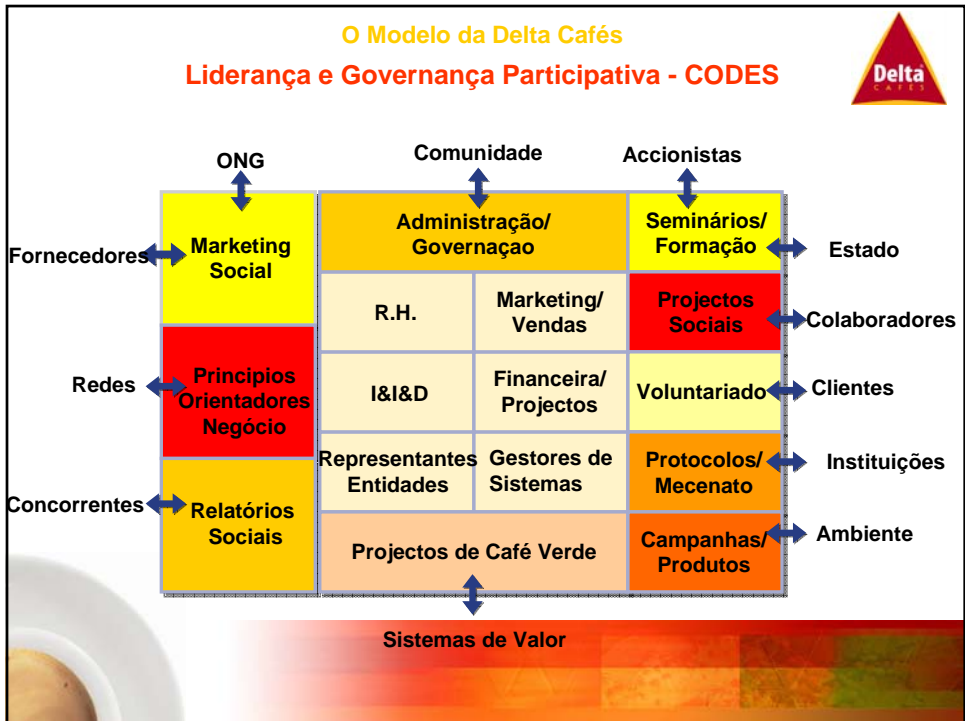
O Modelo da Delta Cafés

Liderança e Governança Participativa - CODES

Delta
CAFÉS

ONG

Comunidade

Accionistas

Fornecedores

Marketing Social

Administração/ Governaçao

Seminários/ Formação

Estado

R.H.

Marketing/ Vendas

Projectos Sociais

Colaboradores

Redes

Principios Orientadores Negócio

I&I&D

Financeira/ Projectos

Voluntariado

Clientes

Representantes Entidades

Gestores de Sistemas

Protocolos/ Mecenato

Instituições

Concorrentes

Relatórios Sociais

Projectos de Café Verde

Campanhas/ Produtos

Ambiente

Sistemas de Valor